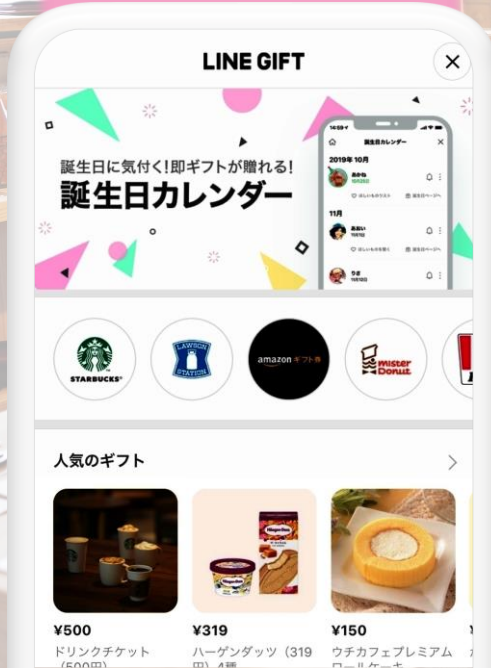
LINE GIFT

誕生日に気付く!即ギフトが贈れる!
誕生日カレンダー

誕生日カレンダー
2019年 10月
あかね
11月
あおい
りょ

STARBUCKS®
LAWSON STATION
amazon ギフト券
mister Donut

人気のギフト

¥500
ドリンクチケット（500円）

¥319
ハーゲンダッツ（319円）4種

¥150
ウチカフェプレミアムロールケーキ